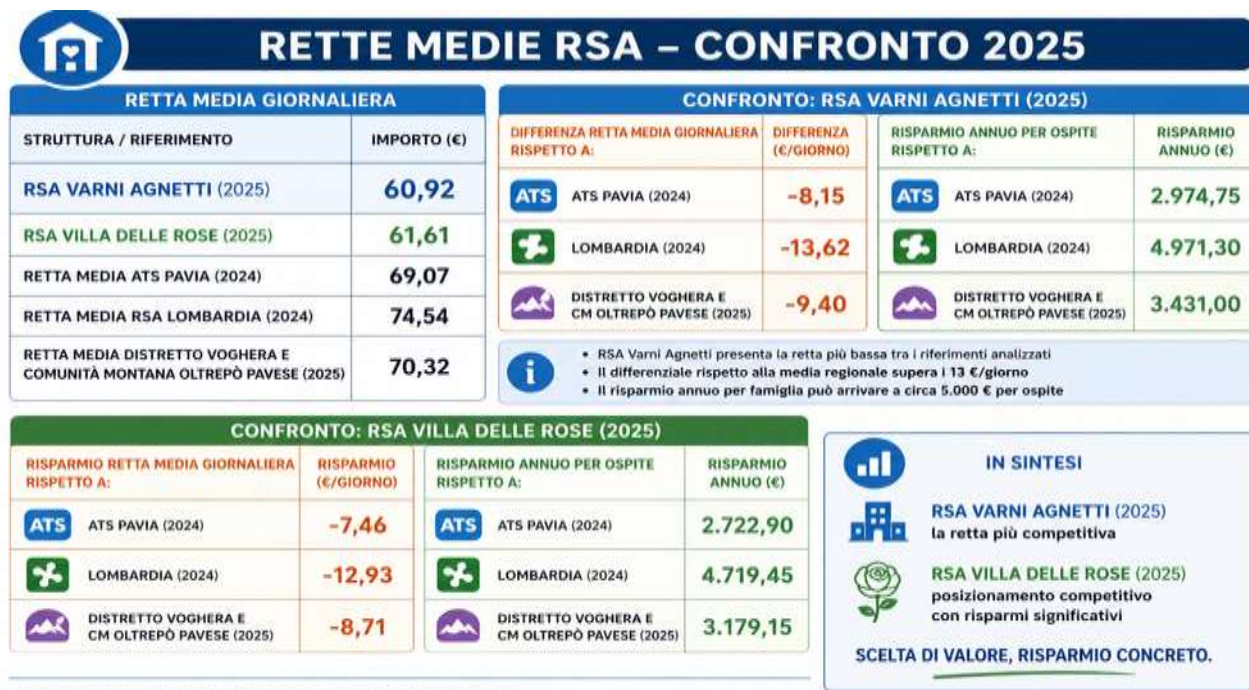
RETTE MEDIE RSA – CONFRONTO 2025

RETTA MEDIA GIORNALIERA

| STRUTTURA / RIFERIMENTO | IMPORTO (€) |
|---|---|
| RSA VARNI AGNETTI (2025) | 60,92 |
| RSA VILLA DELLE ROSE (2025) | 61,61 |
| RETTA MEDIA ATS PAVIA (2024) | 69,07 |
| RETTA MEDIA RSA LOMBARDIA (2024) | 74,54 |
| RETTA MEDIA DISTRETTO VOGHERA E COMUNITÀ MONTANA OLTREPÒ PAVESE (2025) | 70,32 |

CONFRONTO: RSA VARNI AGNETTI (2025)

| DIFFERENZA RETTA MEDIA GIORNALIERA RISPETTO A: | DIFFERENZA (€/GIORNO) |
|---|---|
| ATS ATS PAVIA (2024) | -8,15 |
| LOMBARDIA (2024) | -13,62 |
| DISTRETTO VOGHERA E CM OLTREPÒ PAVESE (2025) | -9,40 |

| RISPARMIO ANNUO PER OSPITE RISPETTO A: | RISPARMIO ANNUO (€) |
|---|---|
| ATS ATS PAVIA (2024) | 2.974,75 |
| LOMBARDIA (2024) | 4.971,30 |
| DISTRETTO VOGHERA E CM OLTREPÒ PAVESE (2025) | 3.431,00 |

• RSA Varni Agnetti presenta la retta più bassa tra i riferimenti analizzati
• Il differenziale rispetto alla media regionale supera i 13 €/giorno
• Il risparmio annuo per famiglia può arrivare a circa 5.000 € per ospite

CONFRONTO: RSA VILLA DELLE ROSE (2025)

| RISPARMIO RETTA MEDIA GIORNALIERA RISPETTO A: | RISPARMIO (€/GIORNO) |
|---|---|
| ATS ATS PAVIA (2024) | -7,46 |
| LOMBARDIA (2024) | -12,93 |
| DISTRETTO VOGHERA E CM OLTREPÒ PAVESE (2025) | -8,71 |

| RISPARMIO ANNUO PER OSPITE RISPETTO A: | RISPARMIO ANNUO (€) |
|---|---|
| ATS ATS PAVIA (2024) | 2.722,90 |
| LOMBARDIA (2024) | 4.719,45 |
| DISTRETTO VOGHERA E CM OLTREPÒ PAVESE (2025) | 3.179,15 |

IN SINTESI

RSA VARNI AGNETTI (2025)
la retta più competitiva

RSA VILLA DELLE ROSE (2025)
posizionamento competitivo con risparmi significativi

SCELTA DI VALORE, RISPARMIO CONCRETO.